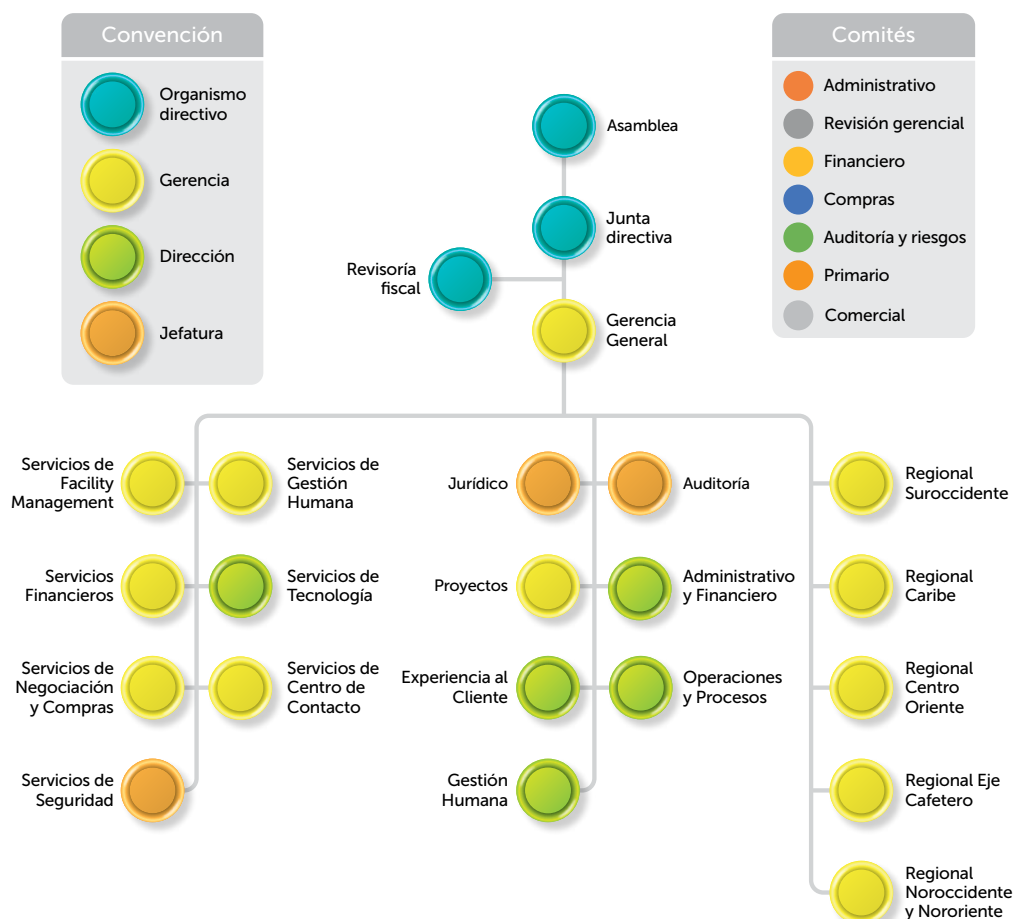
Convención

Organismo directivo

Gerencia

Dirección

Jefatura

Comités

Administrativo

Revisión gerencial

Financiero

Compras

Auditoría y riesgos

Primario

Comercial

Asamblea

Junta directiva

Revisoría fiscal

Gerencia General

Servicios de Facility Management

Servicios de Gestión Humana

Jurídico

Auditoría

Regional Suroccidente

Servicios Financieros

Servicios de Tecnología

Proyectos

Administrativo y Financiero

Regional Caribe

Servicios de Negociación y Compras

Servicios de Centro de Contacto

Experiencia al Cliente

Operaciones y Procesos

Regional Centro Oriente

Servicios de Seguridad

Gestión Humana

Regional Eje Cafetero

Regional Noroccidente y Nororiente